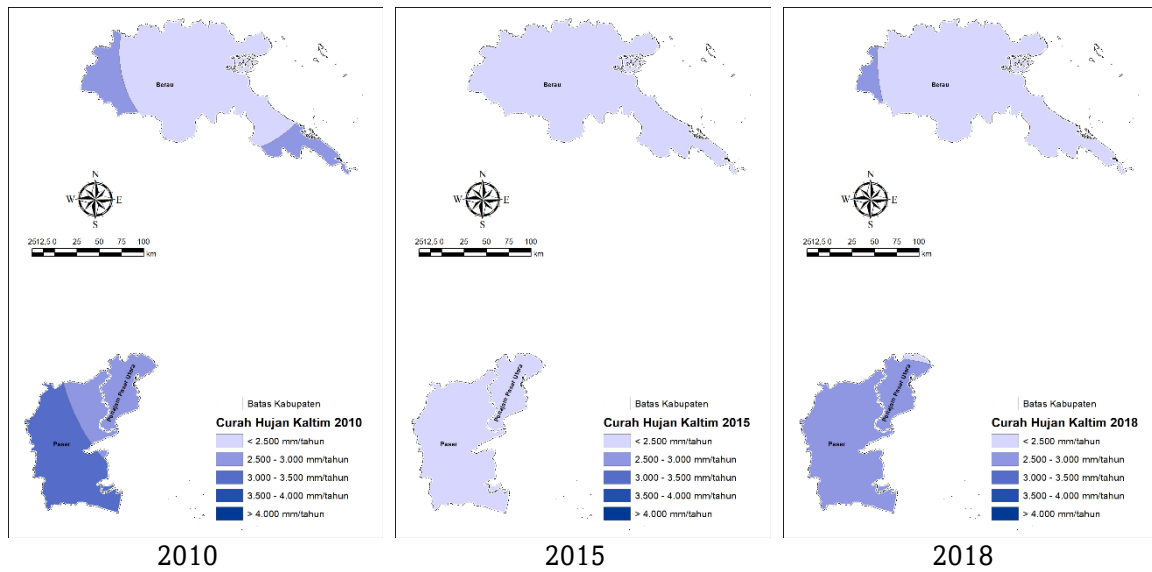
Berau

N
W E
S

2512,5 0 25 50 75 100
km

Penajam Paser Utara
Paser

Batas Kabupaten

Curah Hujan Kaltim 2010

< 2.500 mm/tahun
2.500 - 3.000 mm/tahun
3.000 - 3.500 mm/tahun
3.500 - 4.000 mm/tahun
> 4.000 mm/tahun

2010

Berau

N
W E
S

2512,5 0 25 50 75 100
km

Penajam Paser Utara
Paser

Batas Kabupaten

Curah Hujan Kaltim 2015

< 2.500 mm/tahun
2.500 - 3.000 mm/tahun
3.000 - 3.500 mm/tahun
3.500 - 4.000 mm/tahun
> 4.000 mm/tahun

2015

Berau

N
W E
S

2512,5 0 25 50 75 100
km

Penajam Paser Utara
Paser

Batas Kabupaten

Curah Hujan Kaltim 2018

< 2.500 mm/tahun
2.500 - 3.000 mm/tahun
3.000 - 3.500 mm/tahun
3.500 - 4.000 mm/tahun
> 4.000 mm/tahun

2018